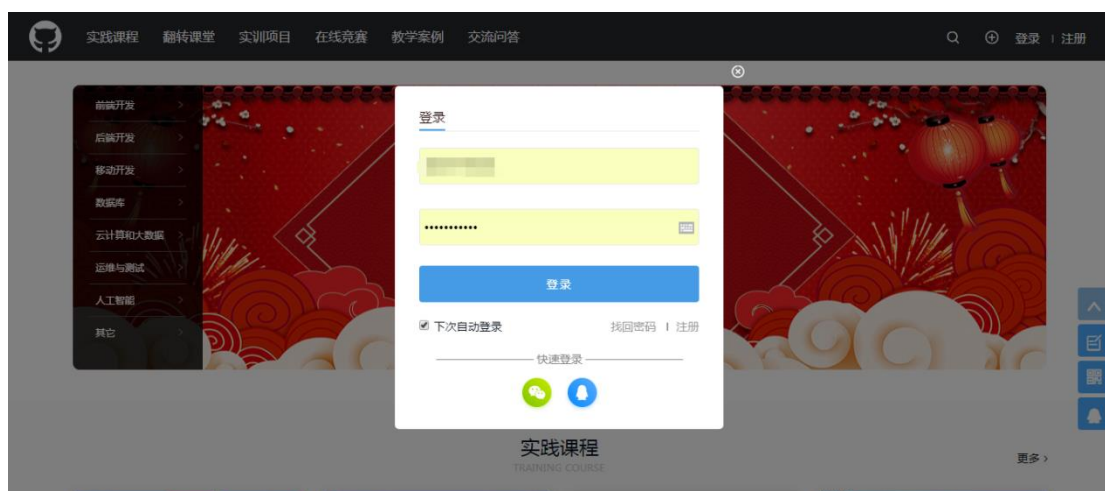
实践课程 翻转课堂 实训项目 在线竞赛 教学案例 交流问答

登录 | 注册

前端开发
后端开发
移动开发
数据库
云计算和大数据
运维与测试
人工智能
其它

登录

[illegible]

•••••••••••

登录

下次自动登录

找回密码 | 注册

快速登录

实践课程
TRAINING COURSE

更多 ›